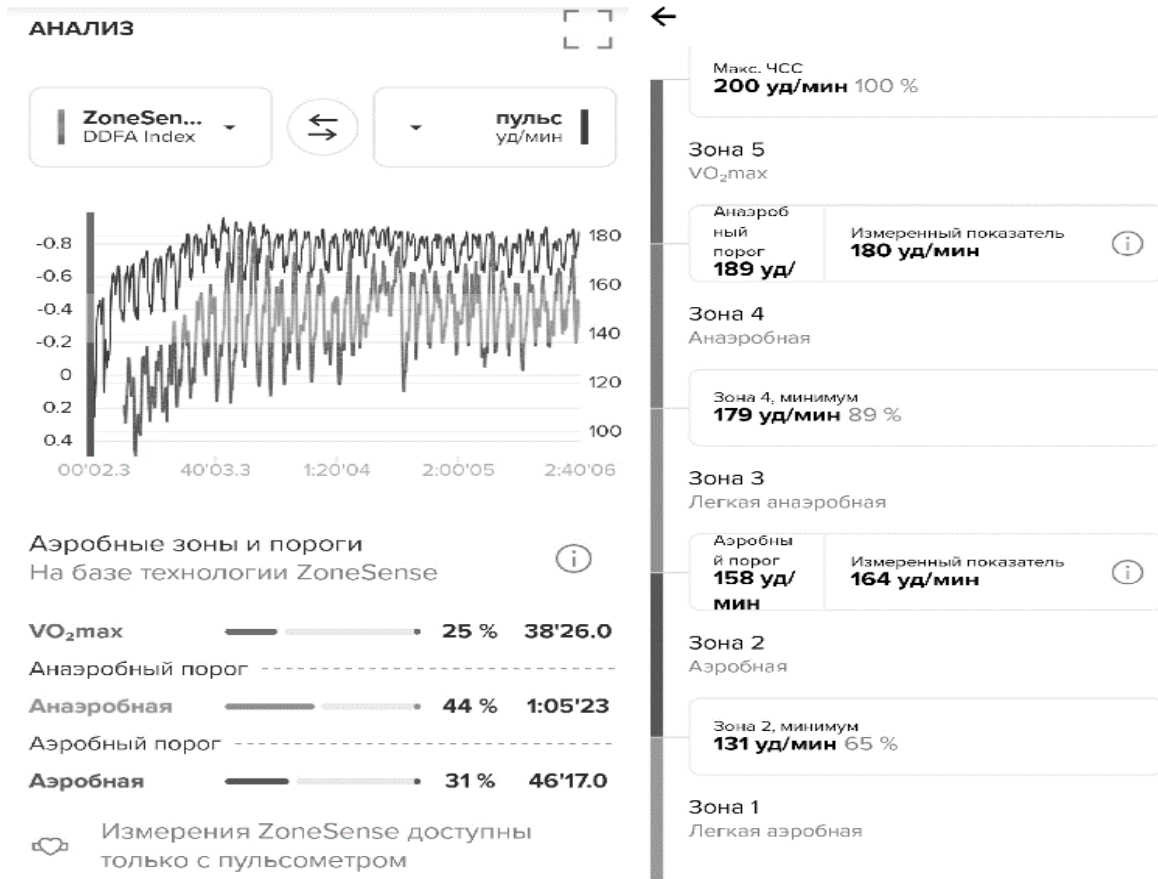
АНАЛИЗ

ZoneSen...
DDFA Index

пульс
уд/мин

-0.8
-0.6
-0.4
-0.2
0
0.2
0.4

180
160
140
120
100

00'02.3 40'03.3 1:20'04 2:00'05 2:40'06

Аэробные зоны и пороги
На базе технологии ZoneSense

| | | |
|---|---|---|
| $VO_2$max | 25 % | 38'26.0 |
| Анаэробный порог | | |
| Анаэробная | 44 % | 1:05'23 |
| Аэробный порог | | |
| Аэробная | 31 % | 46'17.0 |

Измерения ZoneSense доступны только с пульсометром

Макс. ЧСС
200 уд/мин 100 %

Зона 5
$VO_2$max

Анаэробный порог
189 уд/

Измеренный показатель
180 уд/мин

Зона 4
Анаэробная

Зона 4, минимум
179 уд/мин 89 %

Зона 3
Легкая анаэробная

Аэробный порог
158 уд/мин

Измеренный показатель
164 уд/мин

Зона 2
Аэробная

Зона 2, минимум
131 уд/мин 65 %

Зона 1
Легкая аэробная